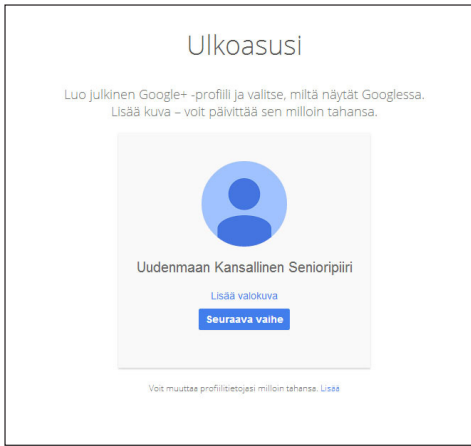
Ulkoasusi

Luo julkinen Google+ -profiili ja valitse, miltä näytät Googlessa. Lisää kuva – voit päivittää sen milloin tahansa.

Uudenmaan Kansallinen Senioripiiri

Lisää valokuva

Seuraava vaihe

Voit muuttaa profiilitietojasi milloin tahansa. Lisää